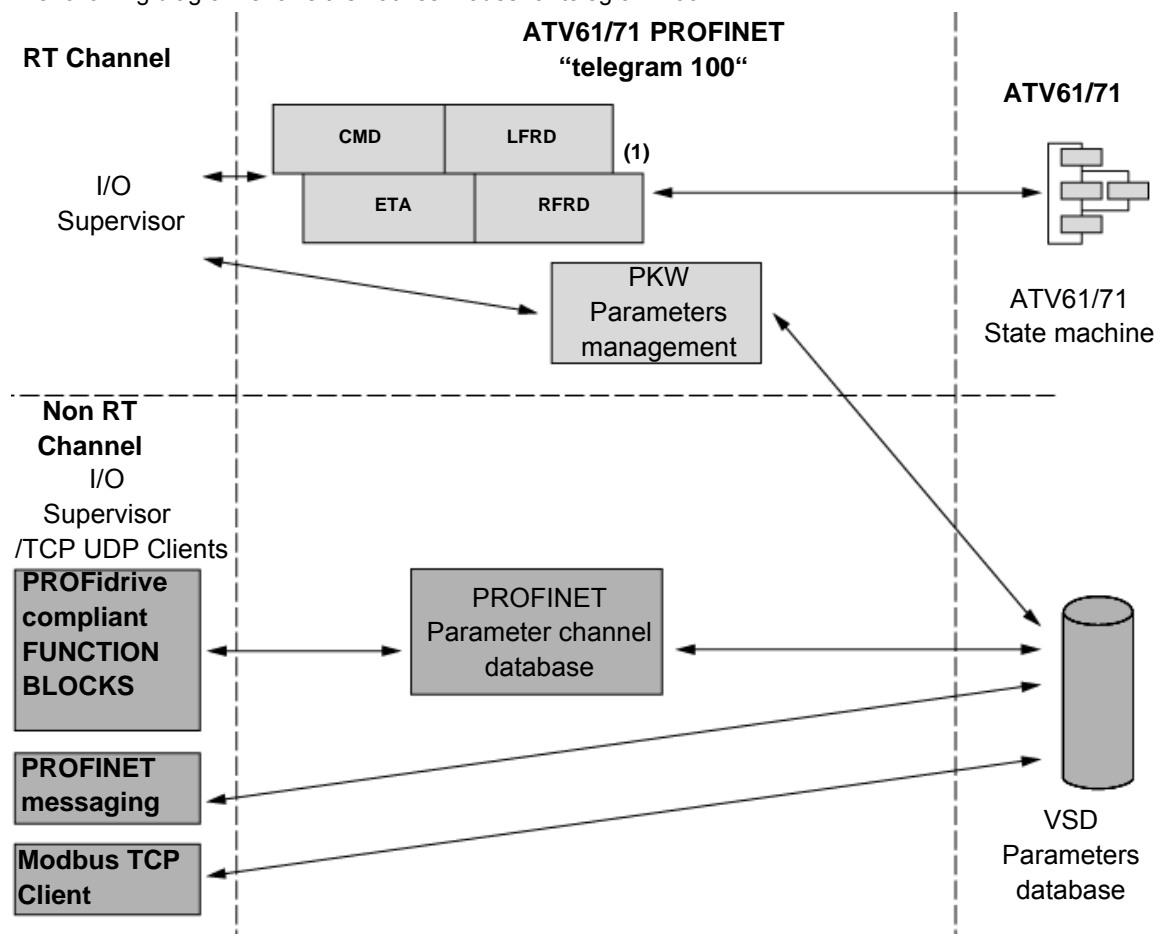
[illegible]

RT Channel

ATV61/71 PROFINET
“telegram 100“

ATV61/71

CMD

LFRD

(1)

I/O
Supervisor

ETA

RFRD

PKW
Parameters
management

ATV61/71
State machine

Non RT
Channel
I/O
Supervisor
/TCP UDP Clients

PROFidrive
compliant
FUNCTION
BLOCKS

PROFINET
Parameter channel
database

PROFINET
messaging

Modbus TCP
Client

VSD
Parameters
database